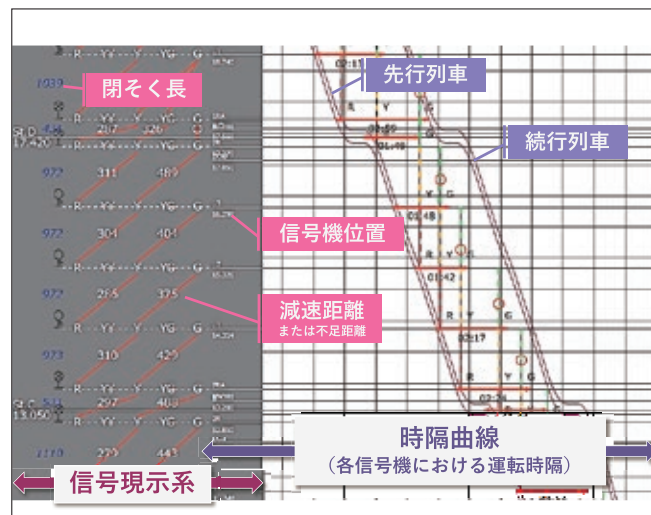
閉そく長

先行列車

続行列車

信号機位置

減速距離
または不足距離

時隔曲線
（各信号機における運転時隔）

信号現示系

R Y Y YG G
1039
R Y Y YG G
St.D. 17.420
287 326
972
311 489
972
304 404
972
265 375
973
310 429
St.C. 13.050
297 403
1110
273 443

02:51
R Y
02:59
01:19
Y G
01:48
R Y G
01:42
R Y G
01:17
R Y G
02:31